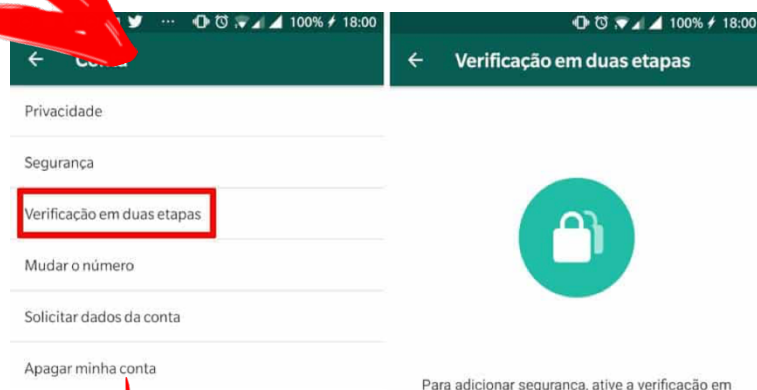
100% 18:00

Conta

Privacidade

Segurança

Verificação em duas etapas

Mudar o número

Solicitar dados da conta

Apagar minha conta

100% 18:00

Verificação em duas etapas

Para adicionar segurança, ative a verificação em